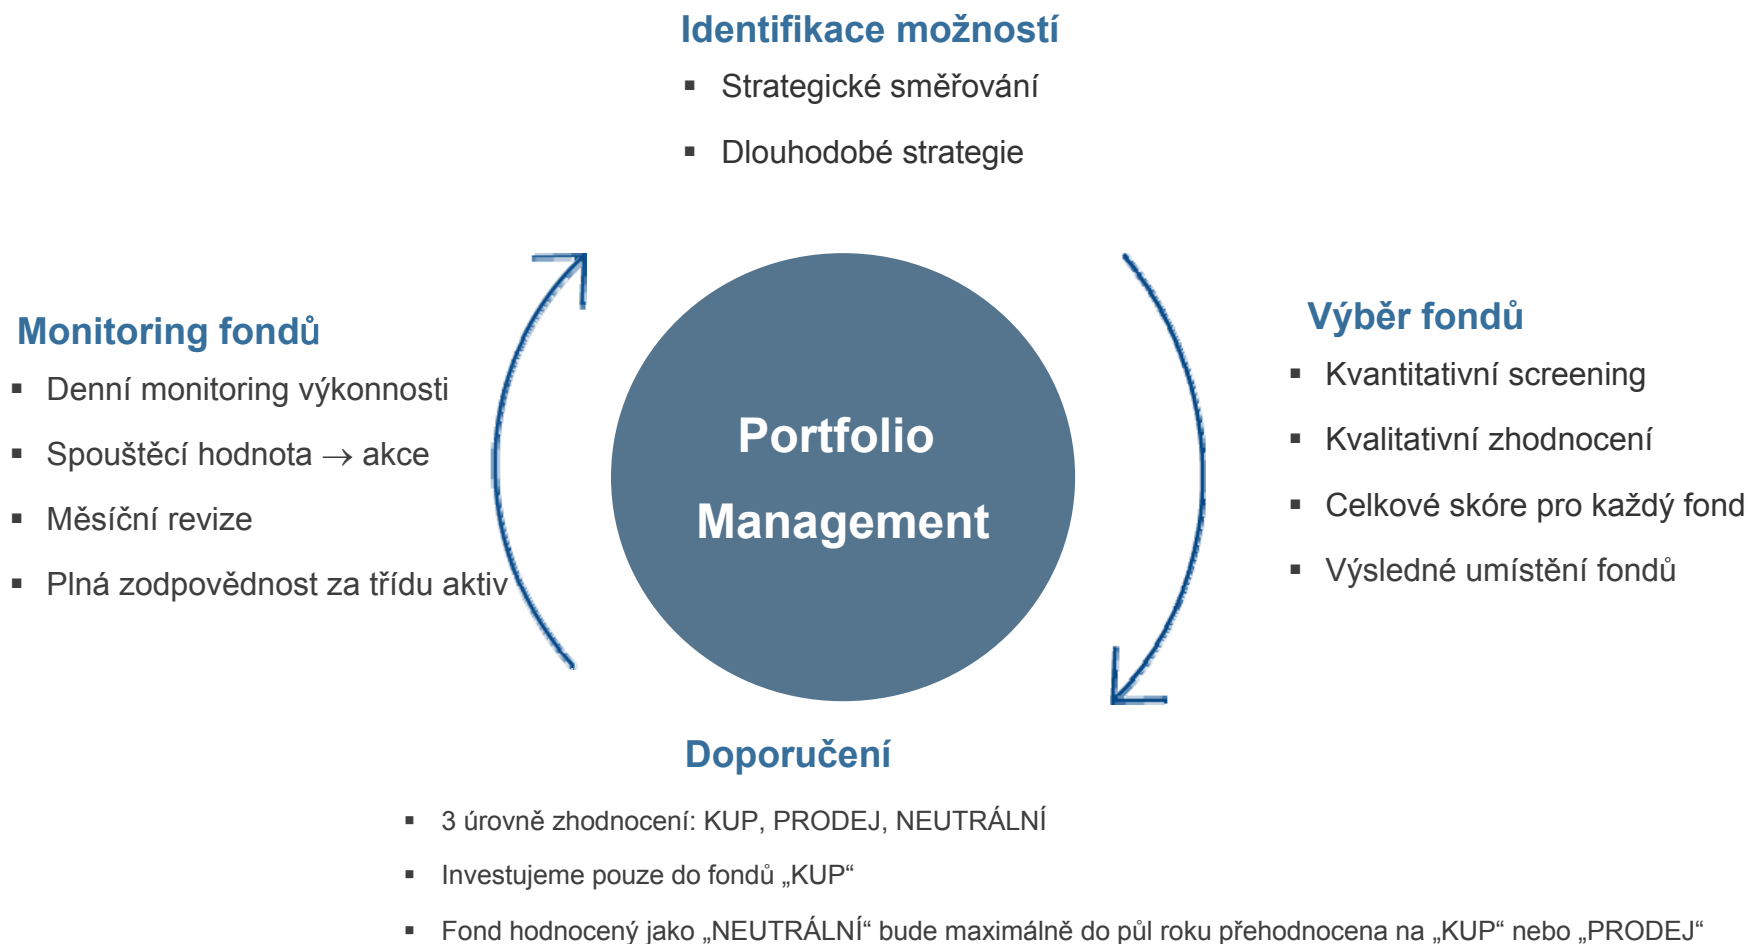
Identifikace možností

- Strategické směřování
- Dlouhodobé strategie

Monitoring fondů

- Denní monitoring výkonnosti
- Spouštěcí hodnota → akce
- Měsíční revize
- Plná zodpovědnost za třídu aktiv

Portfolio Management

Výběr fondů

- Kvantitativní screening
- Kvalitativní zhodnocení
- Celkové skóre pro každý fond
- Výsledné umístění fondů

Doporučení

- 3 úrovně zhodnocení: KUP, PRODEJ, NEUTRÁLNÍ
- Investujeme pouze do fondů „KUP“
- Fond hodnocený jako „NEUTRÁLNÍ“ bude maximálně do půl roku přehodnocena na „KUP“ nebo „PRODEJ“